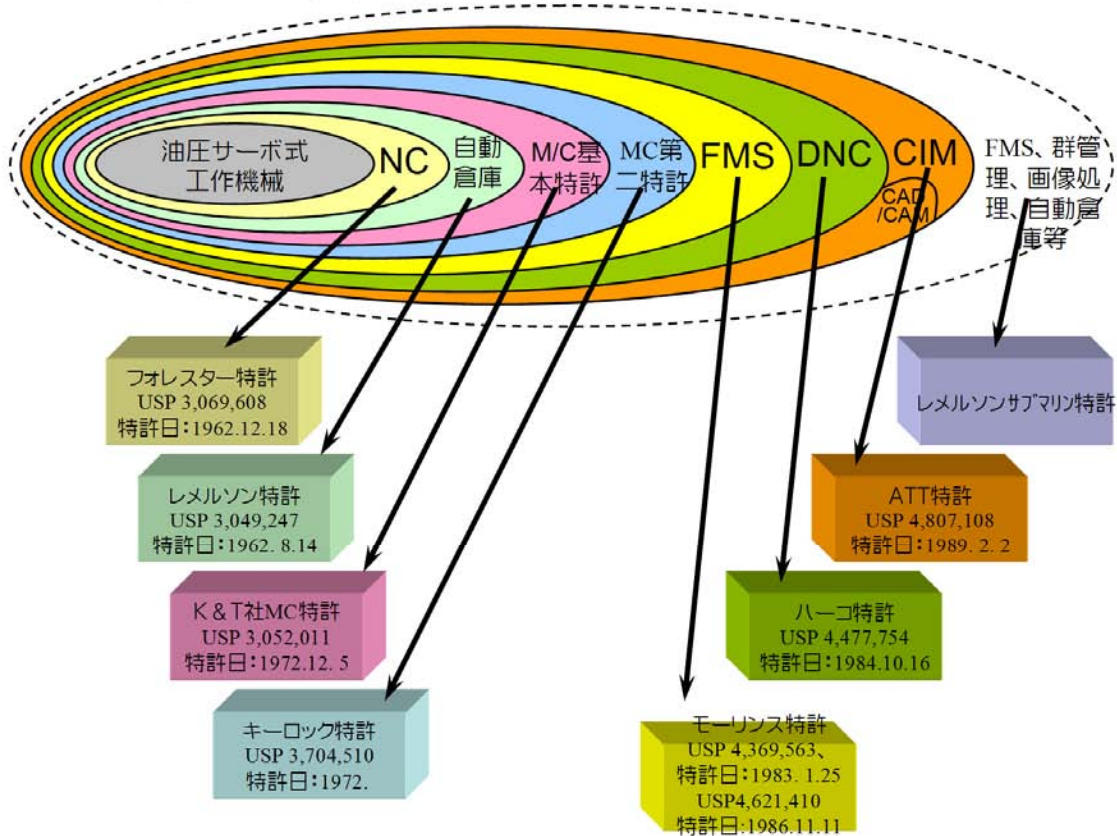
油圧サーボ式工作機械

NC

自動倉庫

M/C基本特許

MC第二特許

FMS

DNC

CIM

CAD/CAM

FMS、群管理、画像処理、自動倉庫等

フォレスター特許
USP 3,069,608
特許日：1962.12.18

レメルソン特許
USP 3,049,247
特許日：1962. 8.14

K＆T社MC特許
USP 3,052,011
特許日：1972.12. 5

キーロック特許
USP 3,704,510
特許日：1972.

モーリンス特許
USP 4,369,563、
特許日：1983. 1.25
USP4,621,410
特許日:1986.11.11

ハーコ特許
USP 4,477,754
特許日：1984.10.16

ATT特許
USP 4,807,108
特許日：1989. 2. 2

レメルソンサブマリン特許